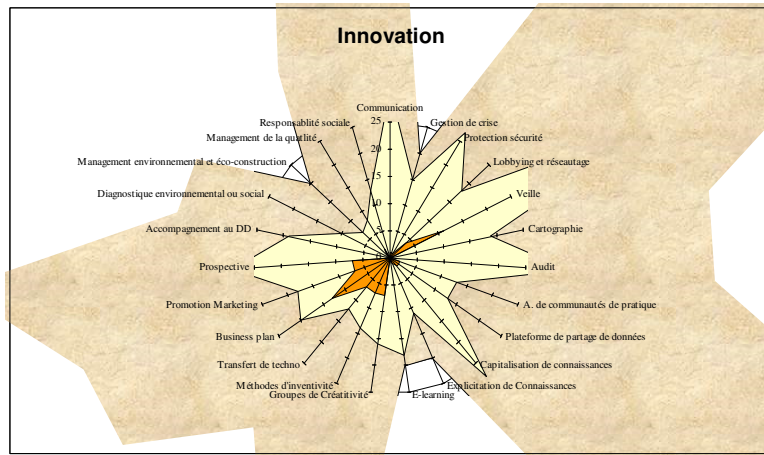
Innovation

Communication
Gestion de crise
Protection sécurité
Lobbying et réseautage
Veille
Cartographie
Audit
A. de communautés de pratique
Plateforme de partage de données
Capitalisation de connaissances
Explicitation de Connaissances
E-learning
Groupes de Créativité
Méthodes d'inventivité
Transfert de techno
Business plan
Promotion Marketing
Prospective
Accompagnement au DD
Diagnostique environnemental ou social
Management environnemental et éco-construction
Management de la qualité
Responsablité sociale

25
20
15
10
5
0